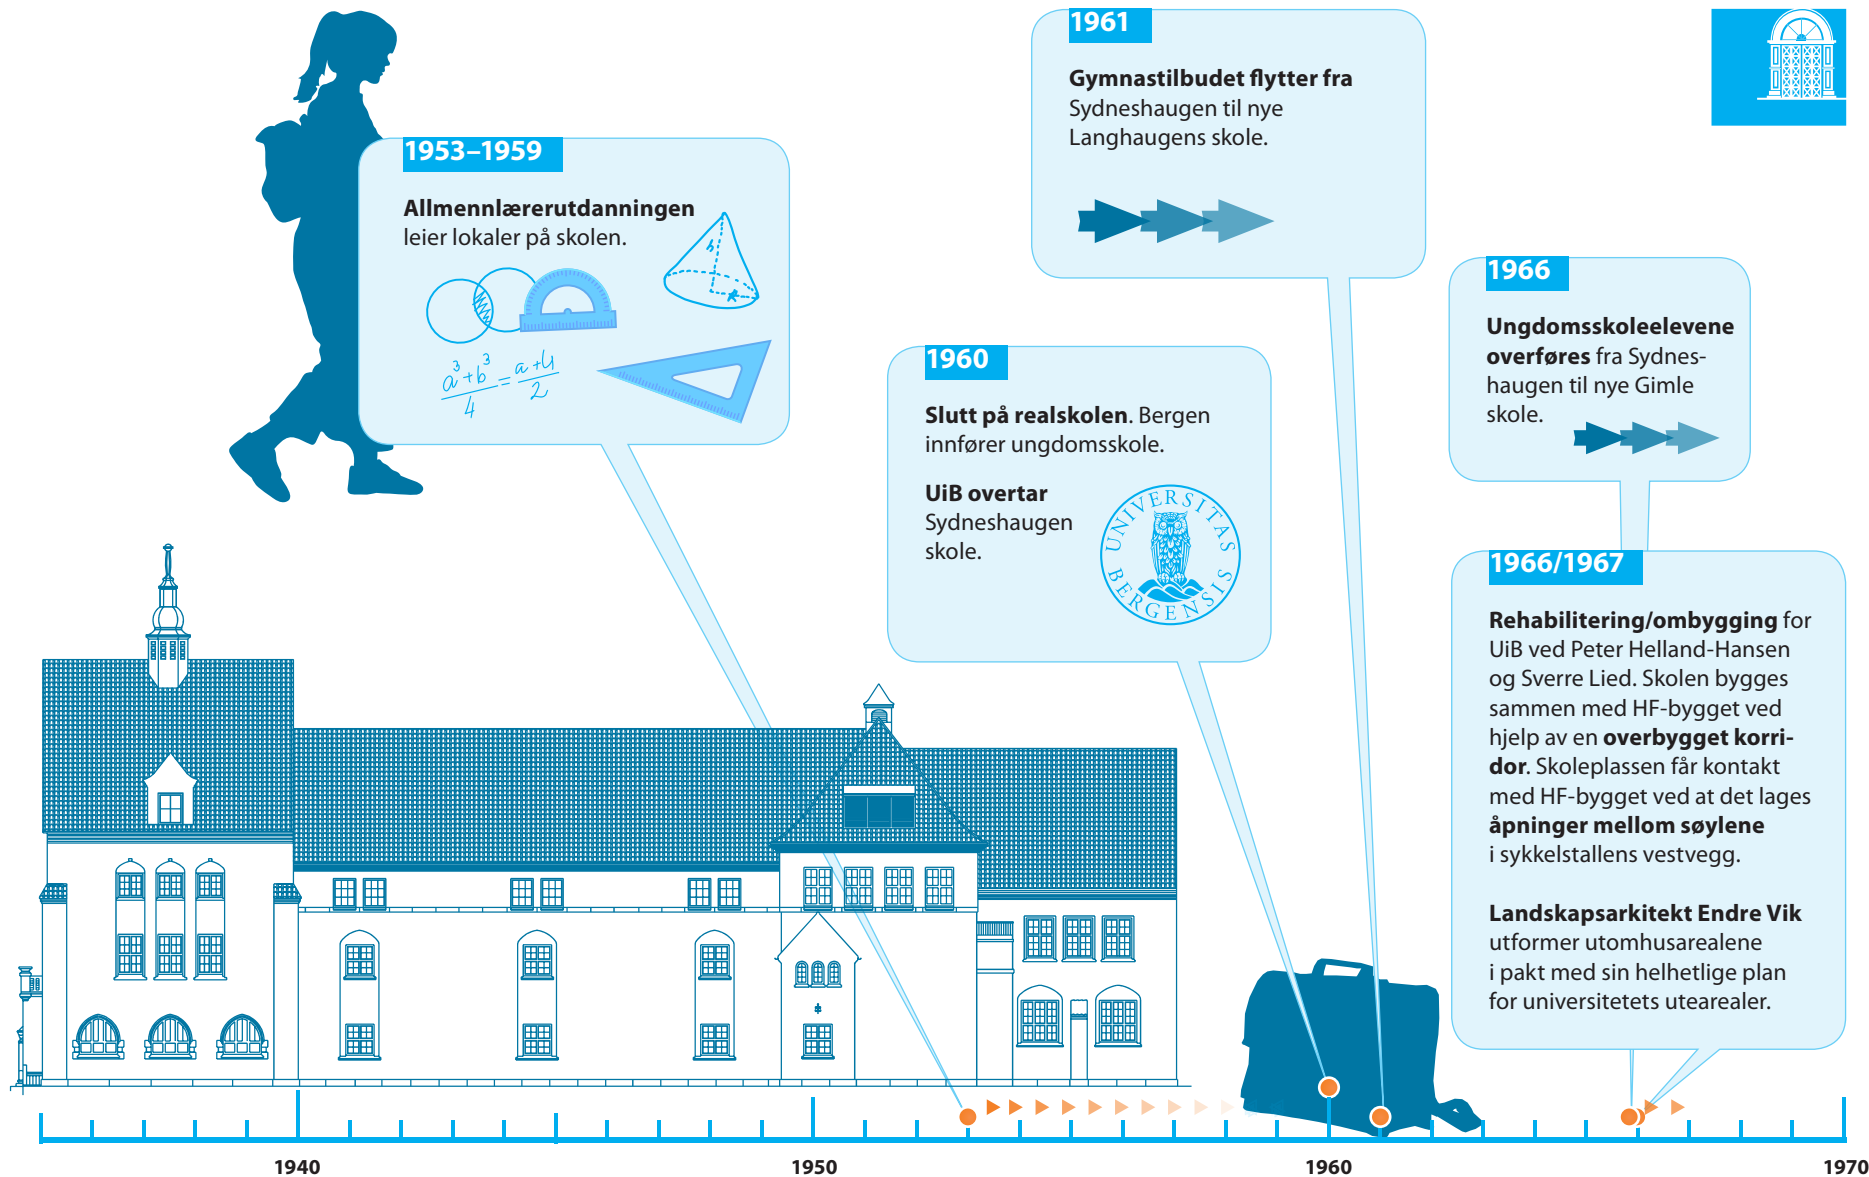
1953–1959

**Allmennlærerutdanningen** leier lokaler på skolen.

$\frac{a^3+b^3}{4} = \frac{a+4}{2}$

1961

**Gymnastilbudet flytter fra** Sydneshaugen til nye Langhaugens skole.

1960

**Slutt på realskolen**. Bergen innfører ungdomsskole.

**UiB overtar** Sydneshaugen skole.

UNIVERSITAS BERGENSIS

1966

**Ungdomsskoleelevene overføres** fra Sydneshaugen til nye Gimle skole.

1966/1967

**Rehabilitering/ombygging** for UiB ved Peter Helland-Hansen og Sverre Lied. Skolen bygges sammen med HF-bygget ved hjelp av en **overbygget korridor**. Skoleplassen får kontakt med HF-bygget ved at det lages **åpninger mellom søylene** i sykkelstallens vestvegg.

**Landskapsarkitekt Endre Vik** utformer utomhusarealene i pakt med sin helhetlige plan for universitetets utearealer.

1940

1950

1960

1970